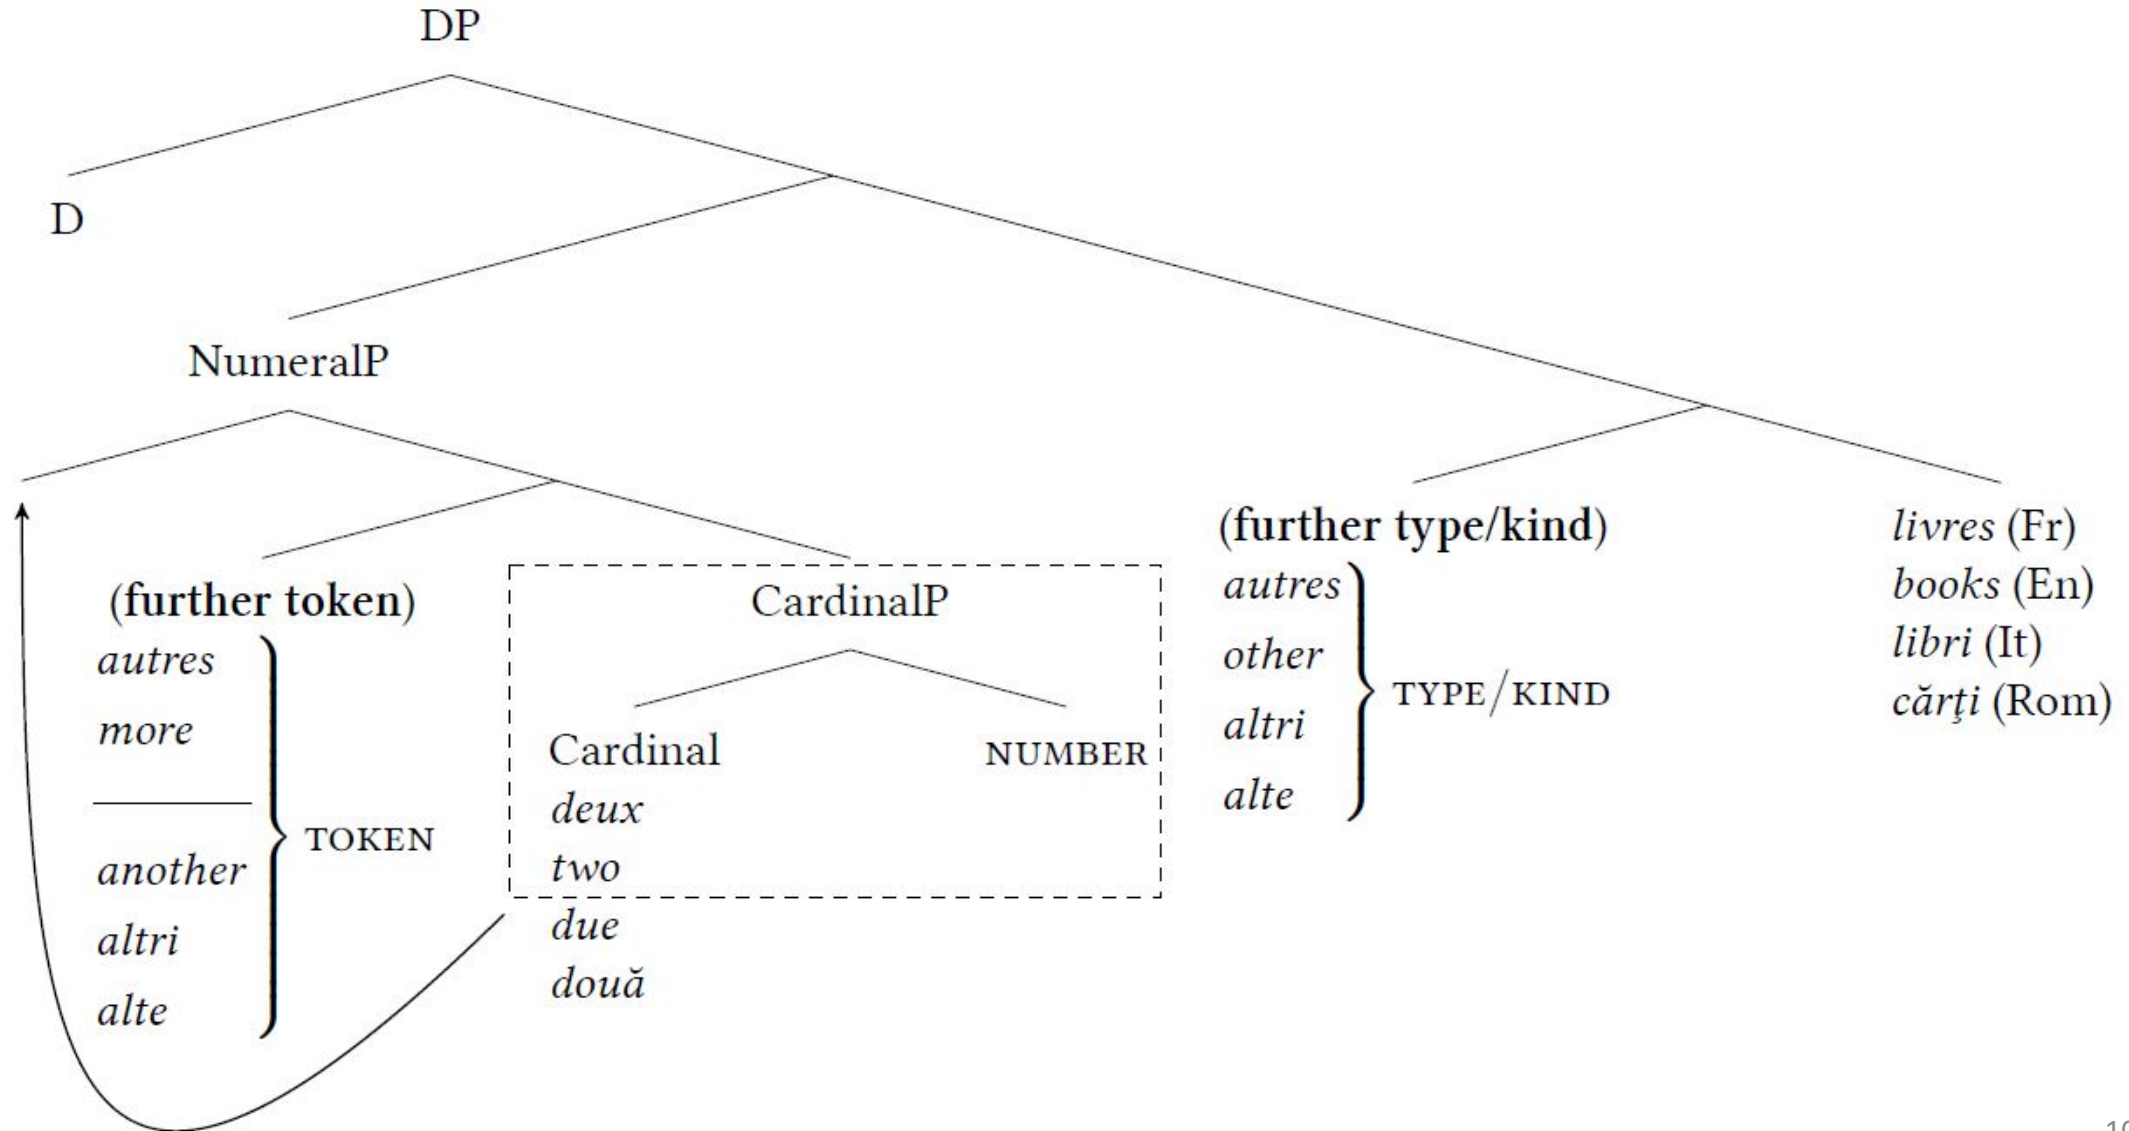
DP

D

NumeralP

(further token)
autres
more
another
altri
alte
TOKEN

CardinalP
Cardinal
NUMBER
deux
two
due
două

(further type/kind)
autres
other
altri
alte
TYPE/KIND

livres (Fr)
books (En)
libri (It)
cărţi (Rom)

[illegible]